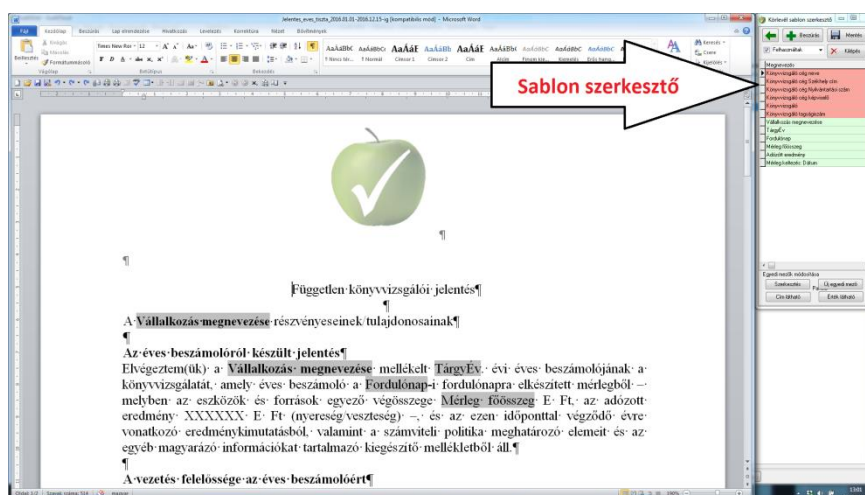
Jelentes_eves_tiszta_2016.01.01-2016.12.15-ig [kompatibilis mód] - Microsoft Word

Fájl Kezdőlap Beszúrás Lap elrendezése Hivatkozások Levelezés Korrektúra Nézet Bővítmények

Beillesztés Kivágás Másolás Formátummásoló Vágólap

Times New Rom 12 Betűtípus Bekezdés

AaBbCcI ¶ Normál AaBbCcI ¶ Nincs tér... AaBbCc Címsor 1 AaBbCc Címsor 2 AaBbC Cím AaBbCcI Alcím AaBbCcI Finom kie... AaBbCcI Kiemelés AaBbCcI Erős kiemel...

Keresés Csere Kijelölés

Sablon szerkesztő

¶

¶

Független·könyvvizsgálói·jelentés¶

¶

A·Vállalkozás·megnevezése·részvényeseinek/tulajdonosainak¶

¶

Az·éves·beszámolóról·készült·jelentés¶

Elvégeztem(ük)·a·Vállalkozás·megnevezése·mellékelt·TárgyÉv.·évi·éves·beszámolójának·a·könyvvizsgálatát,·amely·éves·beszámoló·a·Fordulónap-i·fordulónapra·elkészített·mérlegből·–·melyben·az·eszközök·és·források·egyező·végösszege·Mérleg·főösszeg·E·Ft,·az·adózott·eredmény·XXXXXX·E·Ft·(nyereség/veszteség)·–,·és·az·ezen·időponttal·végződő·évre·vonatkozó·eredménykimutatásból,·valamint·a·számviteli·politika·meghatározó·elemeit·és·az·egyéb·magyarázó·információkat·tartalmazó·kiegészítő·mellékletből·áll.¶

¶

A·vezetés·felelőssége·az·éves·beszámolóért¶

Körlevél sablon szerkesztő

Beszúrás Mentés

Felhasználók Kilépés

Megnevezés
Könyvvizsgáló cég neve
Könyvvizsgáló cég Székhely cím
Könyvvizsgáló cég Nyilvántartási szám
Könyvvizsgáló cég képviselő
Könyvvizsgáló
Könyvvizsgáló cég kapcsolattartó
Vállalkozás megnevezése
TárgyÉv
Fordulónap
Mérleg főösszeg
Adózott eredmény
Mérleg keltezés: Dátum

Egyedi mezők módosítása
Szerkesztés Egyedi mező
Cím látható Érték látható

Oldal: 1/2 Szavak száma: 514 magyar